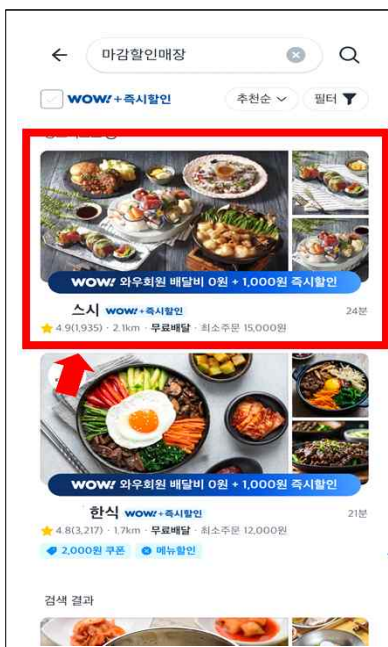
← 마감할인매장

WOW!+즉시할인 추천순 필터

WOW! 와우회원 배달비 0원 + 1,000원 즉시할인

스시 WOW!+즉시할인 24분

4.9(1,935) · 2.1km · 무료배달 · 최소주문 15,000원

WOW! 와우회원 배달비 0원 + 1,000원 즉시할인

한식 WOW!+즉시할인 21분

4.8(3,217) · 1.7km · 무료배달 · 최소주문 12,000원

2,000원 쿠폰 메뉴할인

검색 결과